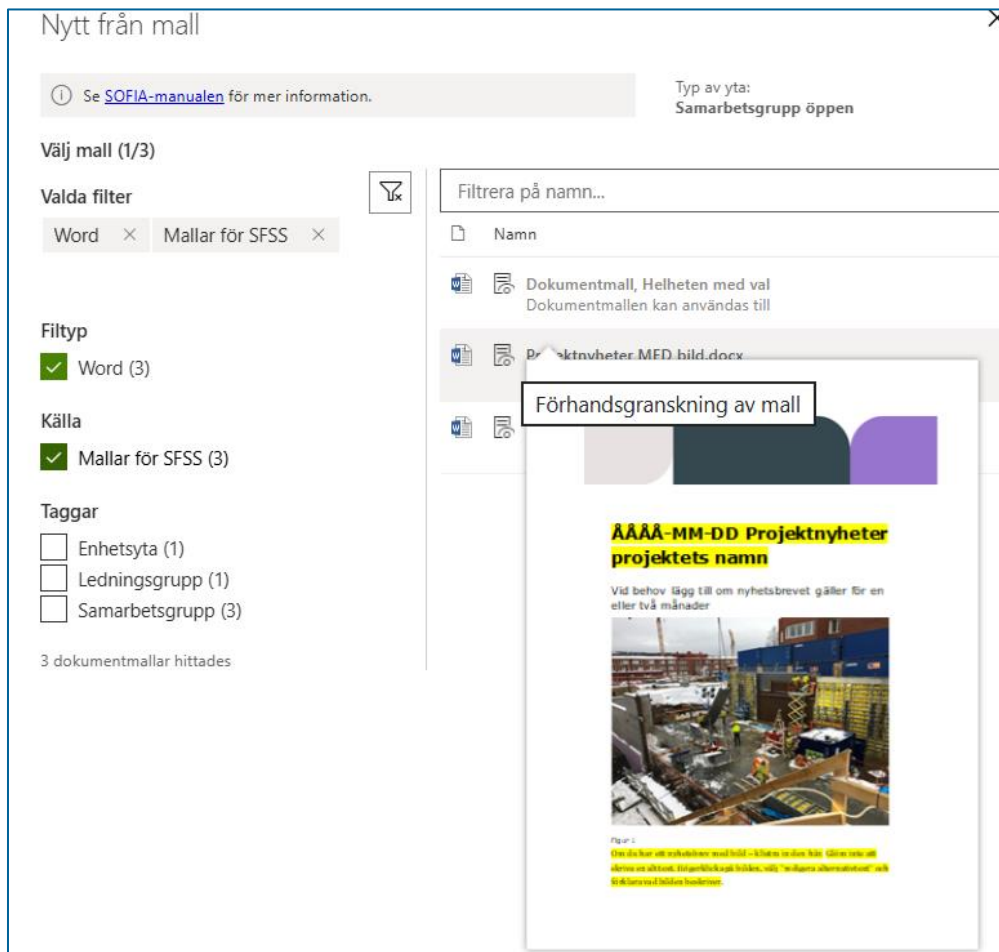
Nytt från mall

ⓘ Se SOFIA-manualen för mer information.

Typ av yta:
Samarbetsgrupp öppen

Välj mall (1/3)

Valda filter

Word ×  Mallar för SFSS ×

Filtyp
Word (3)

Källa
Mallar för SFSS (3)

Taggar
Enhetsyta (1)
Ledningsgrupp (1)
Samarbetsgrupp (3)

3 dokumentmallar hittades

Filtrera på namn...

Namn

Dokumentmall, Helheten med val
Dokumentmallen kan användas till

Pr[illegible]ktnyheter MED bild.docx

Förhandsgranskning av mall

ÅÅÅÅ-MM-DD Projektnyheter projektets namn

Vid behov lägg till om nyhetsbrevet gäller för en eller två månader

Figur 1

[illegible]